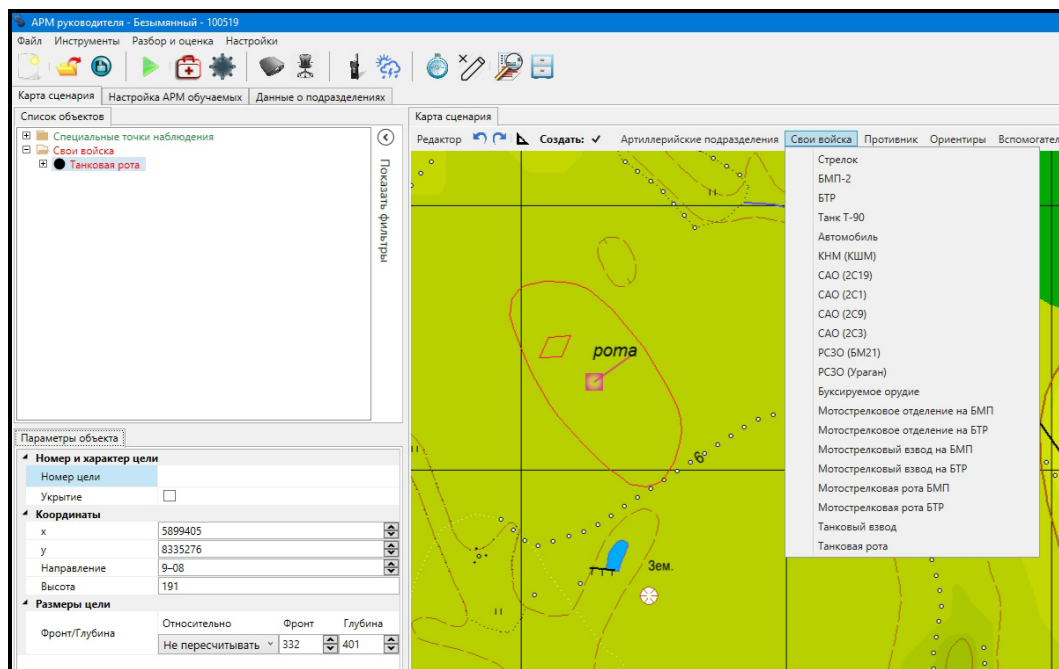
АРМ руководителя - Безымянный - 100519

Файл Инструменты Разбор и оценка Настройки

Карта сценария | Настройка АРМ обучаемых | Данные о подразделениях

Список объектов

Специальные точки наблюдения
Свои войска
Танковая рота

Показать фильтры

Параметры объекта

Номер и характер цели
Номер цели
Укрытие
Координаты
x 5899405
y 8335276
Направление 9–08
Высота 191
Размеры цели
Относительно Фронт Глубина
Фронт/Глубина Не пересчитывать 332 401

Карта сценария

Редактор Создать: ✓ Артиллерийские подразделения Свои войска Противник Ориентиры Вспомогател

Стрелок
БМП-2
БТР
Танк Т-90
Автомобиль
КНМ (КШМ)
САО (2С19)
САО (2С1)
САО (2С9)
САО (2С3)
РСЗО (БМ21)
РСЗО (Ураган)
Буксируемое орудие
Мотострелковое отделение на БМП
Мотострелковое отделение на БТР
Мотострелковый взвод на БМП
Мотострелковый взвод на БТР
Мотострелковая рота БМП
Мотострелковая рота БТР
Танковый взвод
Танковая рота

рота

Зем.